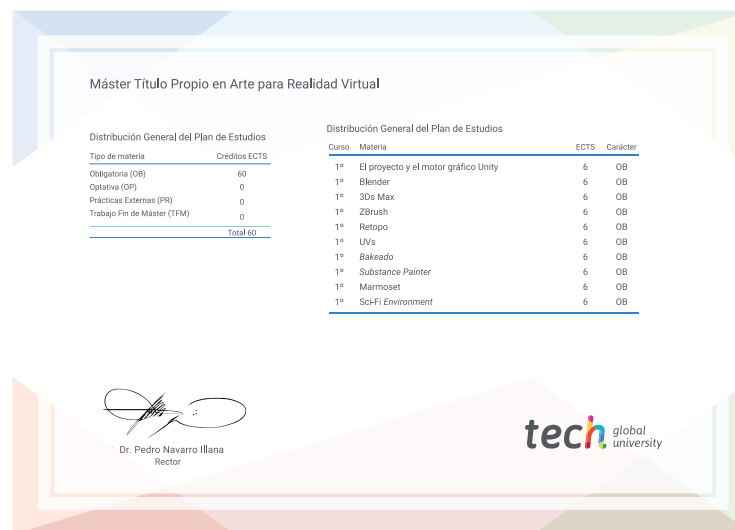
Máster Título Propio en Arte para Realidad Virtual

Distribución General del Plan de Estudios

| Tipo de materia | Créditos ECTS |
|---|---|
| Obligatoria (OB) | 60 |
| Optativa (OP) | 0 |
| Prácticas Externas (PR) | 0 |
| Trabajo Fin de Máster (TFM) | 0 |
| | Total 60 |

Distribución General del Plan de Estudios

| Curso | Materia | ECTS | Carácter |
|---|---|---|---|
| 1º | El proyecto y el motor gráfico Unity | 6 | OB |
| 1º | Blender | 6 | OB |
| 1º | 3Ds Max | 6 | OB |
| 1º | ZBrush | 6 | OB |
| 1º | Retopo | 6 | OB |
| 1º | UVs | 6 | OB |
| 1º | Bakeado | 6 | OB |
| 1º | Substance Painter | 6 | OB |
| 1º | Marmoset | 6 | OB |
| 1º | Sci-Fi Environment | 6 | OB |

Dr. Pedro Navarro Illana
Rector

tech global university